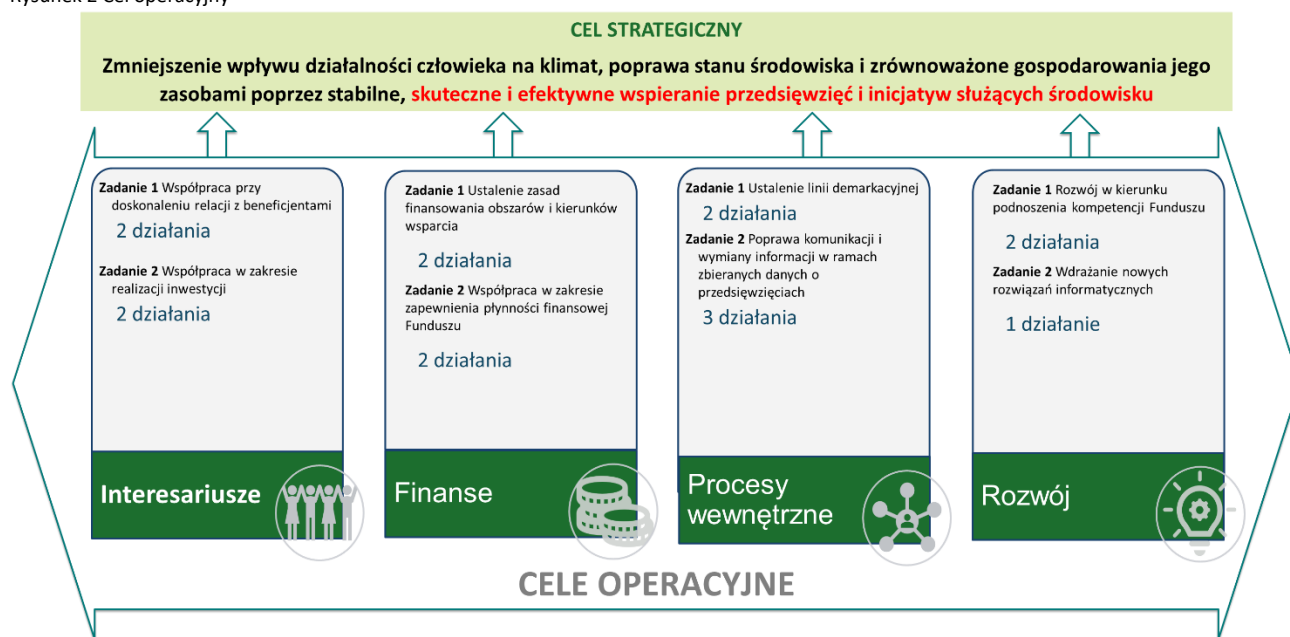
Rysunek 2 Cel operacyjny

CEL STRATEGICZNY

Zmniejszenie wpływu działalności człowieka na klimat, poprawa stanu środowiska i zrównoważone gospodarowania jego zasobami poprzez stabilne, skuteczne i efektywne wspieranie przedsięwzięć i inicjatyw służących środowisku

Zadanie 1 Współpraca przy doskonaleniu relacji z beneficjentami
2 działania
Zadanie 2 Współpraca w zakresie realizacji inwestycji
2 działania

Interesariusze

Zadanie 1 Ustalenie zasad finansowania obszarów i kierunków wsparcia
2 działania
Zadanie 2 Współpraca w zakresie zapewnienia płynności finansowej Funduszu
2 działania

Finanse

Zadanie 1 Ustalenie linii demarkacyjnej
2 działania
Zadanie 2 Poprawa komunikacji i wymiany informacji w ramach zbieranych danych o przedsięwzięciach
3 działania

Procesy wewnętrzne

Zadanie 1 Rozwój w kierunku podnoszenia kompetencji Funduszu
2 działania
Zadanie 2 Wdrażanie nowych rozwiązań informatycznych
1 działanie

Rozwój

CELE OPERACYJNE